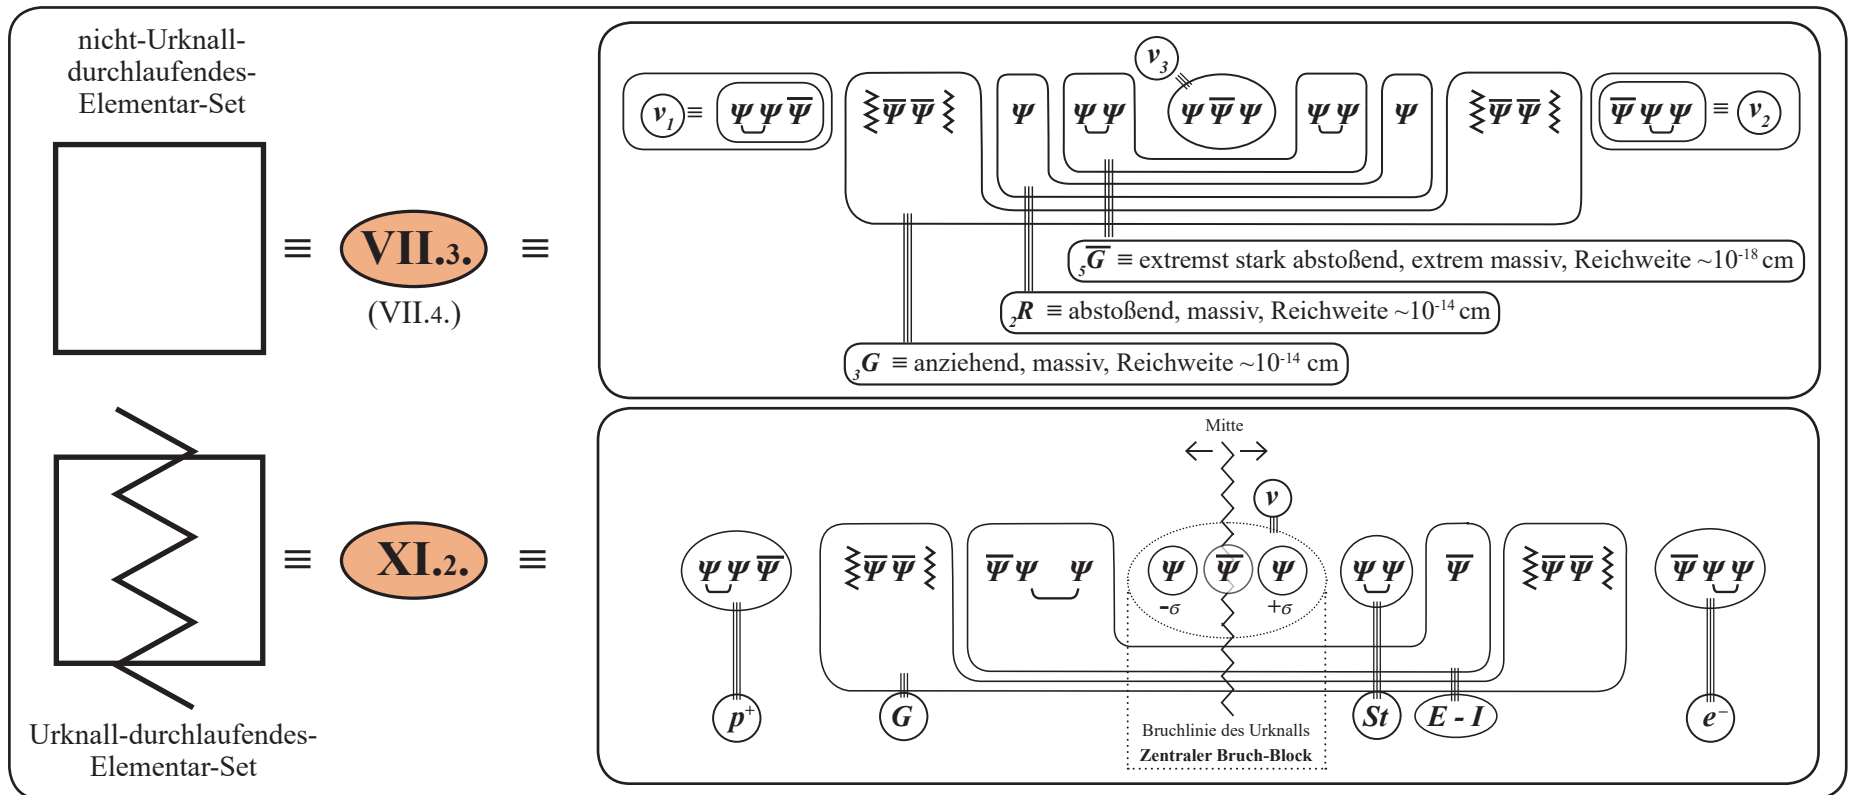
nicht-Urknall-durchlaufendes-Elementar-Set

$\equiv$ VII.3. $\equiv$
(VII.4.)

$v_1 \equiv \Psi\Psi\overline{\Psi}$ $\overline{\Psi}\overline{\Psi}$ $\Psi$ $\Psi\Psi$ $v_3$ $\Psi\overline{\Psi}\Psi$ $\Psi\Psi$ $\Psi$ $\overline{\Psi}\overline{\Psi}$ $\overline{\Psi}\Psi\Psi \equiv v_2$

$_5\overline{G}$ ≡ extremst stark abstoßend, extrem massiv, Reichweite ~$10^{-18}$ cm
$_2R$ ≡ abstoßend, massiv, Reichweite ~$10^{-14}$ cm
$_3G$ ≡ anziehend, massiv, Reichweite ~$10^{-14}$ cm

$\equiv$ XI.2. $\equiv$

Urknall-durchlaufendes-Elementar-Set

Mitte

$\Psi\Psi\overline{\Psi}$ $\overline{\Psi}\overline{\Psi}$ $\overline{\Psi}\Psi$ $\Psi$ $v$ $\Psi$ $\overline{\Psi}$ $\Psi$ $-\sigma$ $+\sigma$ $\Psi\Psi$ $\overline{\Psi}$ $\overline{\Psi}\overline{\Psi}$ $\overline{\Psi}\Psi\Psi$

$p^+$ $G$ $St$ $E - I$ $e^-$

Bruchlinie des Urknalls
Zentraler Bruch-Block